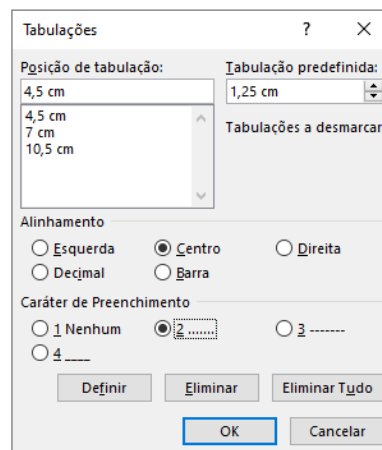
Tabulações ? ×

Posição de tabulação:
4,5 cm
4,5 cm
7 cm
10,5 cm

Tabulação predefinida:
1,25 cm

Tabulações a desmarcar

Alinhamento
Esquerda
Centro
Direita
Decimal
Barra

Caráter de Preenchimento
1 Nenhum
2 .......
3 -------
4 ____

Definir
Eliminar
Eliminar Tudo

OK
Cancelar